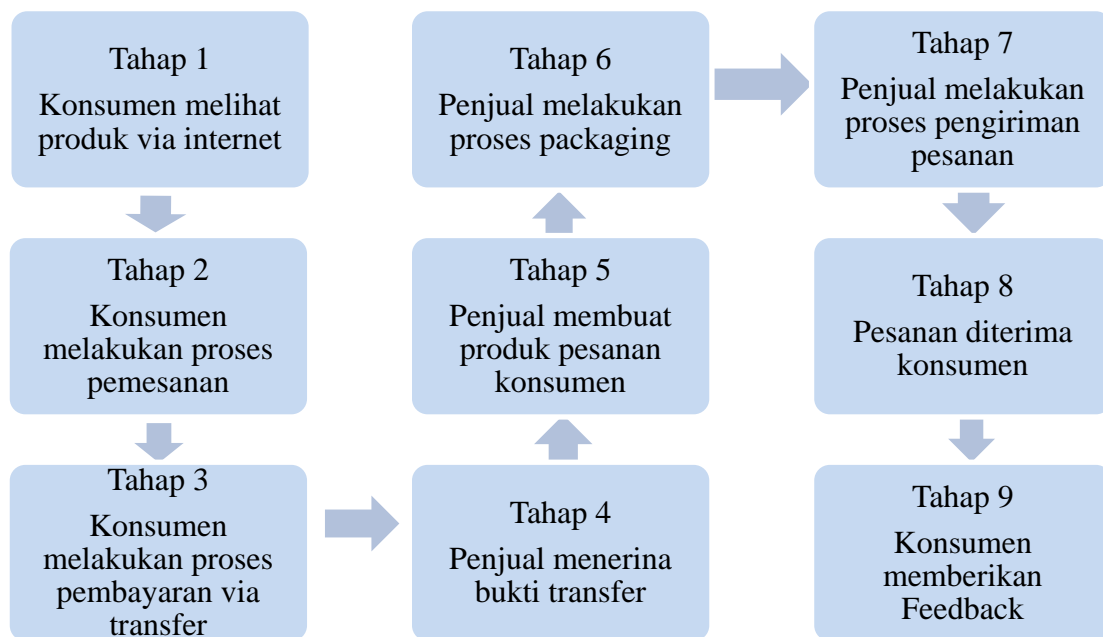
Tahap 1
Konsumen melihat produk via internet

Tahap 2
Konsumen melakukan proses pemesanan

Tahap 3
Konsumen melakukan proses pembayaran via transfer

Tahap 4
Penjual menerina bukti transfer

Tahap 5
Penjual membuat produk pesanan konsumen

Tahap 6
Penjual melakukan proses packaging

Tahap 7
Penjual melakukan proses pengiriman pesanan

Tahap 8
Pesanan diterima konsumen

Tahap 9
Konsumen memberikan Feedback